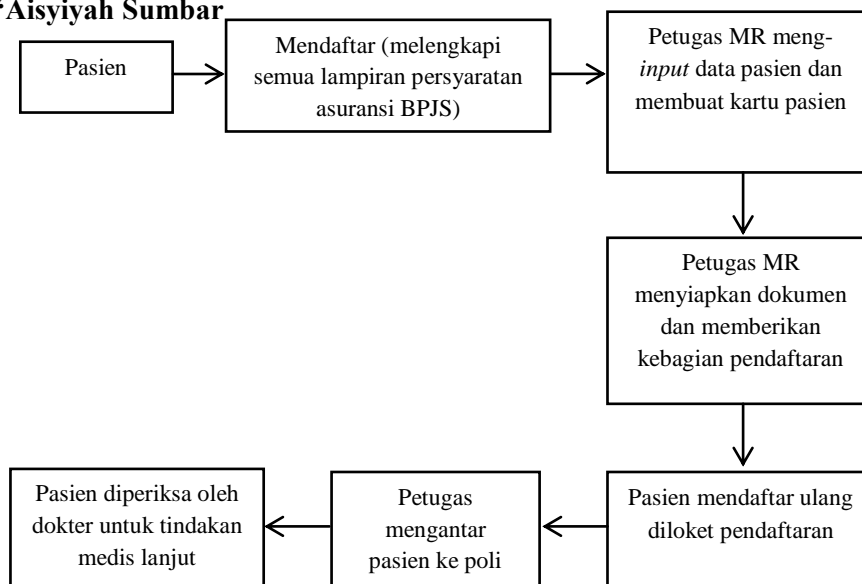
'Aisyiyah Sumbar

Pasien

Mendaftar (melengkapi semua lampiran persyaratan asuransi BPJS)

Petugas MR meng-*input* data pasien dan membuat kartu pasien

Petugas MR menyiapkan dokumen dan memberikan kebagian pendaftaran

Pasien mendaftar ulang diloket pendaftaran

Petugas mengantar pasien ke poli

Pasien diperiksa oleh dokter untuk tindakan medis lanjut